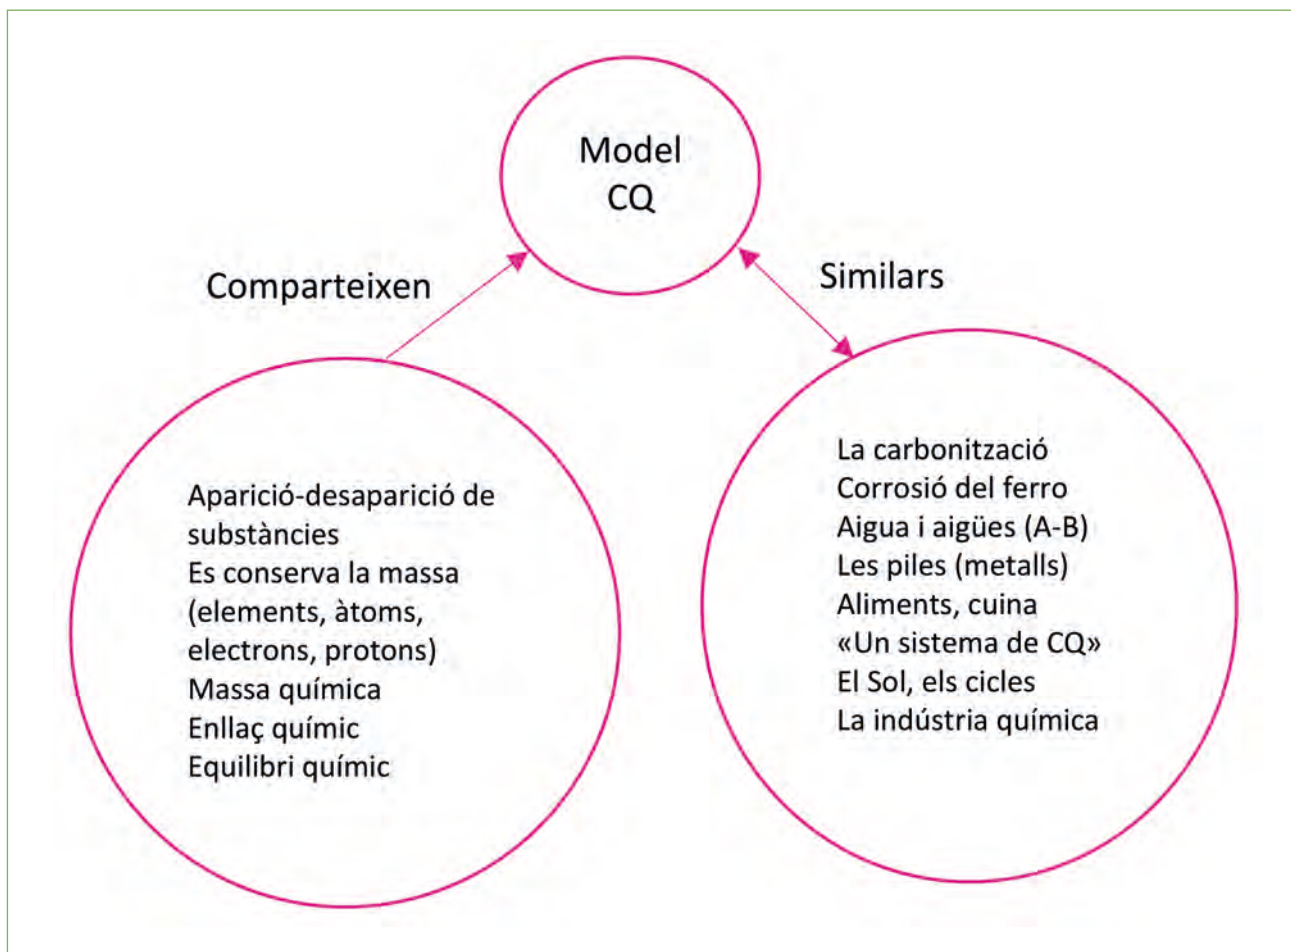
Model CQ

Comparteixen

Similars

Aparició-desaparició de substàncies
Es conserva la massa (elements, àtoms, electrons, protons)
Massa química
Enllaç químic
Equilibri químic

La carbonització
Corrosió del ferro
Aigua i aigües (A-B)
Les piles (metalls)
Aliments, cuina
«Un sistema de CQ»
El Sol, els cicles
La indústria química